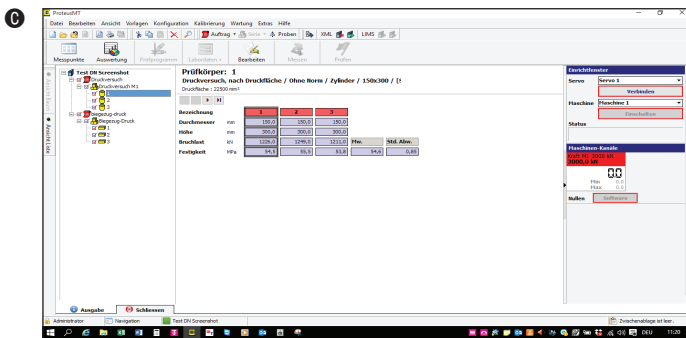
C

ProteusMT

Datei Bearbeiten Ansicht Vorlagen Konfiguration Kalibrierung Wartung Extras Hilfe

Auftrag Serie Proben XML LIMS

Messpunkte Auswertung Prüfprogramm Lebenslauf Bearbeiten Messen Prüfen

Test DN Screenshot
Druckversuch
Druckversuch M1
1
2
3
Biegezug-druck
Biegezug-Druck
1
2
3

Prüfkörper: 1
Druckversuch, nach Druckfläche / Ohne Norm / Zylinder / 150x300 / [!
Druckfläche : 22500 mm²

| Bezeichnung | | 1 | 2 | 3 | | |
|---|---|---|---|---|---|---|
| Durchmesser | mm | 150,0 | 150,0 | 150,0 | | |
| Höhe | mm | 300,0 | 300,0 | 300,0 | | |
| Bruchlast | kN | 1226,0 | 1246,0 | 1211,0 | Mw. | Std. Abw. |
| Festigkeit | MPa | 54,5 | 55,3 | 53,8 | 54,6 | 0,65 |

Einrichtfenster
Servo Servo 1
Verbinden
Maschine Maschine 1
Einschalten
Status

Maschinen-Kanäle
Kraft M1 2000 kN
2000,0 kN
0,0
Min 0,0
Max 0,0
Nullen Software

Ausgabe Schliessen

Administrator Navigation Test DN Screenshot Zwischenablage ist leer.

DEU 11:20